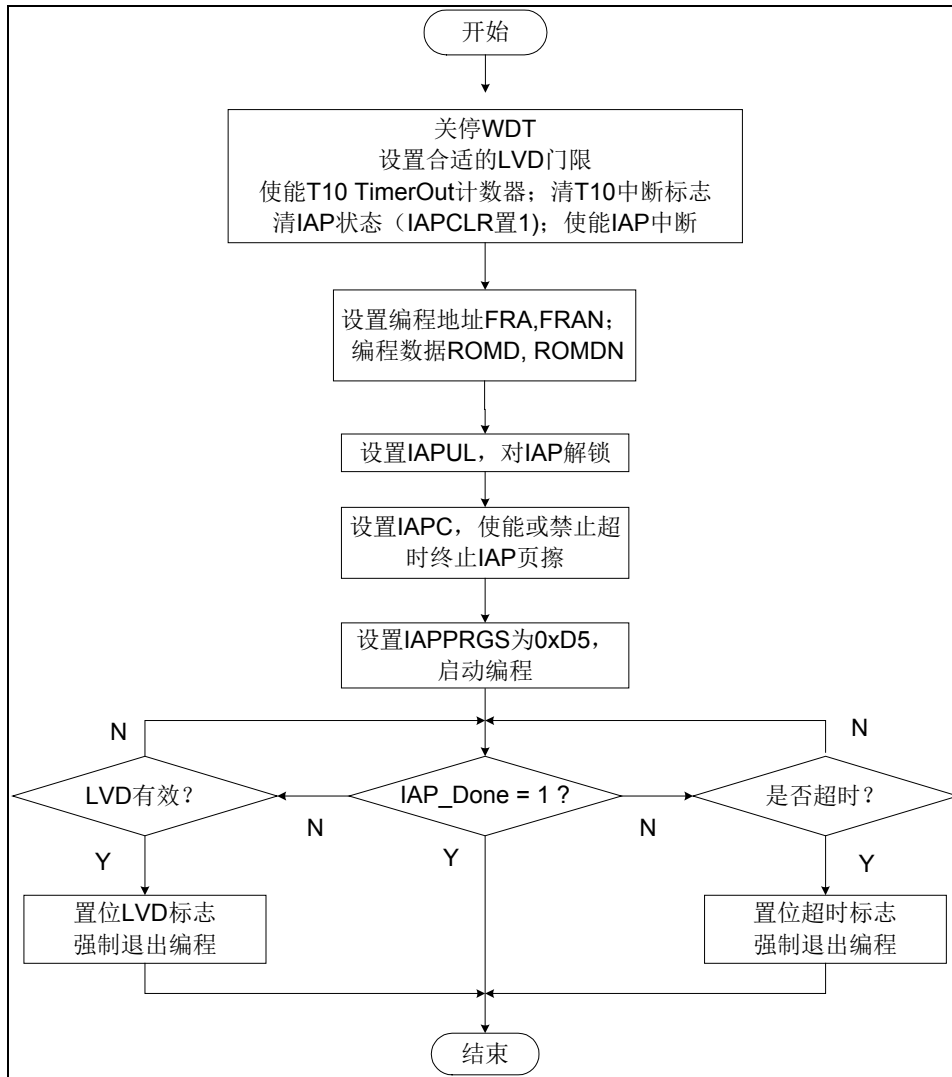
开始

关停WDT
设置合适的LVD门限
使能T10 TimerOut计数器；清T10中断标志
清IAP状态（IAPCLR置1）；使能IAP中断

设置编程地址FRA,FRAN；
编程数据ROMD, ROMDN

设置IAPUL，对IAP解锁

设置IAPC，使能或禁止超时终止IAP页擦

设置IAPPRGS为0xD5，
启动编程

N

N

LVD有效？

IAP_Done = 1 ?

是否超时？

N

N

Y

Y

Y

置位LVD标志
强制退出编程

置位超时标志
强制退出编程

结束